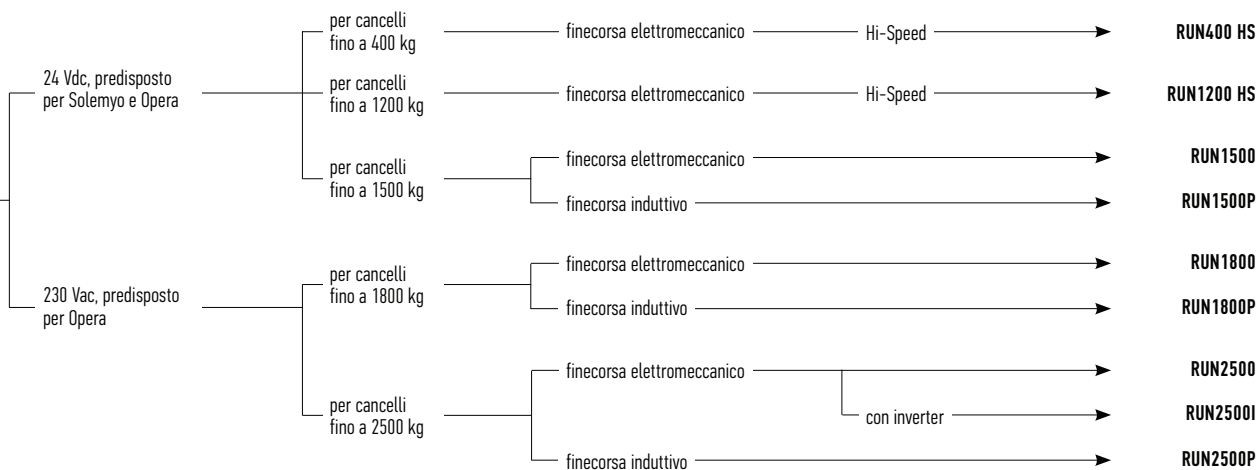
24 Vdc, predisposto per Solemyo e Opera

per cancelli fino a 400 kg

finecorsa elettromeccanico

Hi-Speed

RUN400 HS

per cancelli fino a 1200 kg

finecorsa elettromeccanico

Hi-Speed

RUN1200 HS

per cancelli fino a 1500 kg

finecorsa elettromeccanico

RUN1500

finecorsa induttivo

RUN1500P

230 Vac, predisposto per Opera

per cancelli fino a 1800 kg

finecorsa elettromeccanico

RUN1800

finecorsa induttivo

RUN1800P

per cancelli fino a 2500 kg

finecorsa elettromeccanico

RUN2500

con inverter

RUN2500I

finecorsa induttivo

RUN2500P